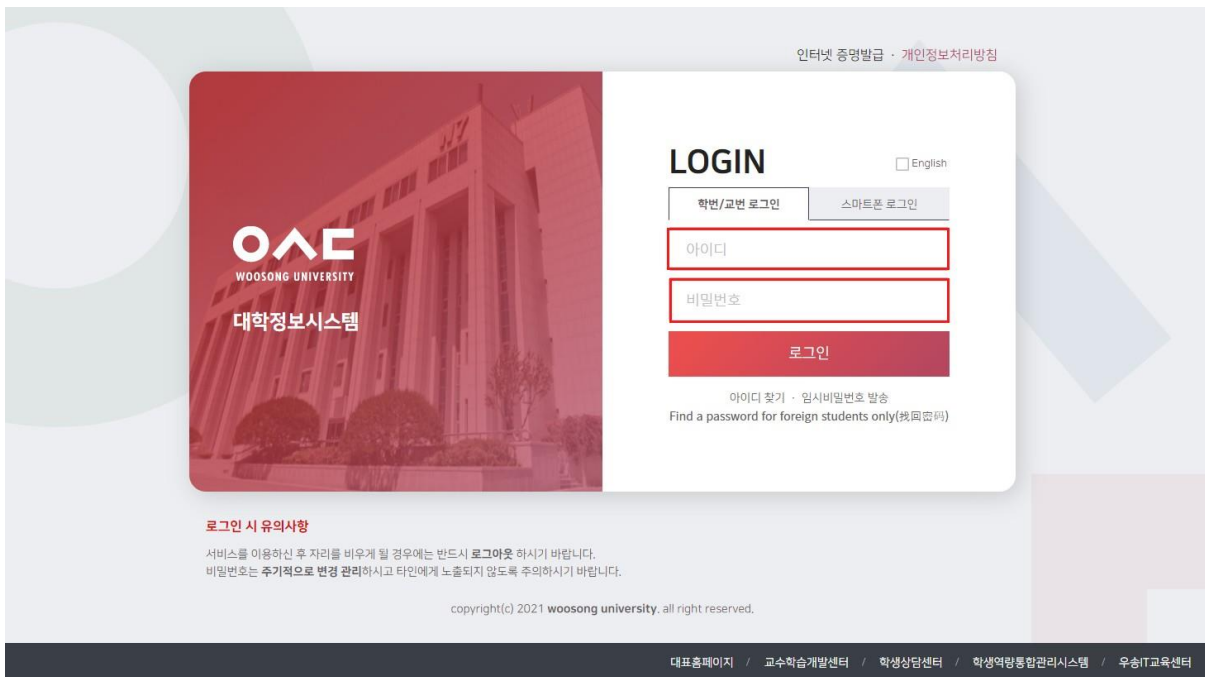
인터넷 증명발급 · 개인정보처리방침

WOOSONG UNIVERSITY
대학정보시스템

LOGIN
English

학번/교번 로그인
스마트폰 로그인

아이디
비밀번호
로그인

아이디 찾기 · 임시비밀번호 발송
Find a password for foreign students only(找回密码)

로그인 시 유의사항

서비스를 이용하신 후 자리를 비우게 될 경우에는 반드시 로그아웃 하시기 바랍니다.
비밀번호는 주기적으로 변경 관리하시고 타인에게 노출되지 않도록 주의하시기 바랍니다.

copyright(c) 2021 woosong university. all right reserved.

대표홈페이지 / 교수학습개발센터 / 학생상담센터 / 학생역량통합관리시스템 / 우송IT교육센터